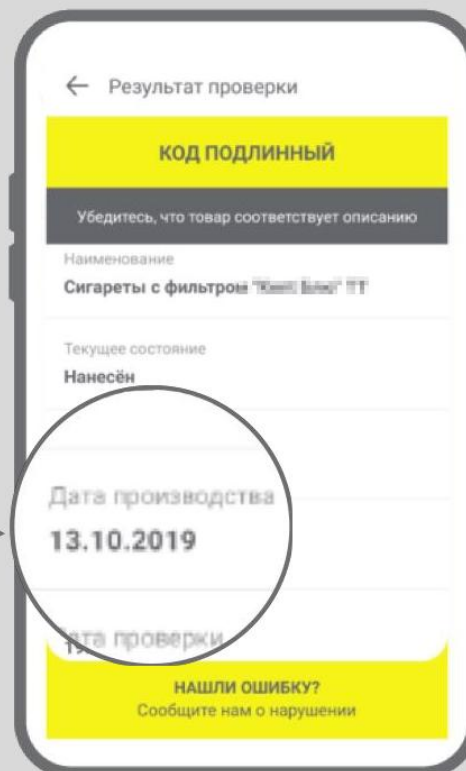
← Результат проверки

КОД ПОДЛИННЫЙ

Убедитесь, что товар соответствует описанию

Наименование

Сигареты с фильтром "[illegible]" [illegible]

Текущее состояние

Нанесён

Дата производства

13.10.2019

Дата проверки

1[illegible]

НАШЛИ ОШИБКУ?

Сообщите нам о нарушении